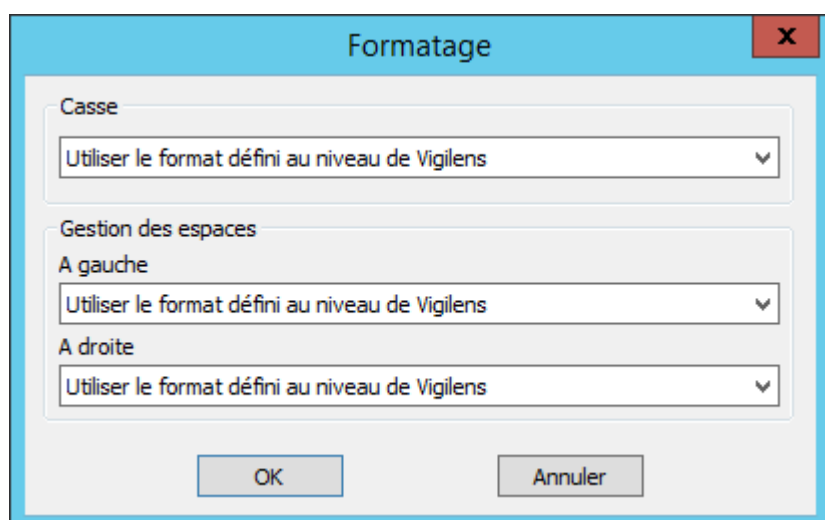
Formatage

Casse

Utiliser le format défini au niveau de Vigilens

Gestion des espaces

A gauche

Utiliser le format défini au niveau de Vigilens

A droite

Utiliser le format défini au niveau de Vigilens

OK

Annuler